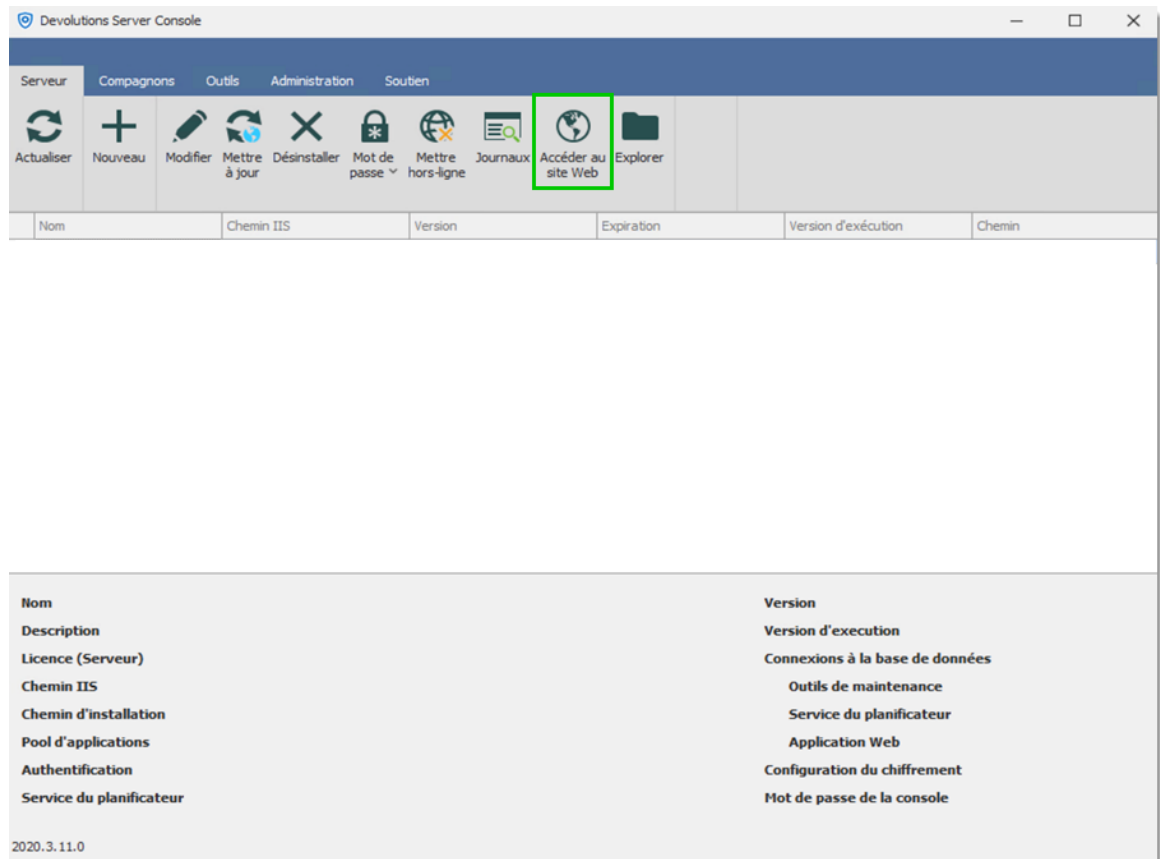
Devolutions Server Console

Serveur Compagnons Outils Administration Soutien

Actualiser
Nouveau
Modifier
Mettre à jour
Désinstaller
Mot de passe
Mettre hors-ligne
Journaux
Accéder au site Web
Explorer

| Nom | Chemin IIS | Version | Expiration | Version d'exécution | Chemin |
|---|---|---|---|---|---|

Nom
Description
Licence (Serveur)
Chemin IIS
Chemin d'installation
Pool d'applications
Authentification
Service du planificateur

Version
Version d'execution
Connexions à la base de données
Outils de maintenance
Service du planificateur
Application Web
Configuration du chiffrement
Mot de passe de la console

2020.3.11.0